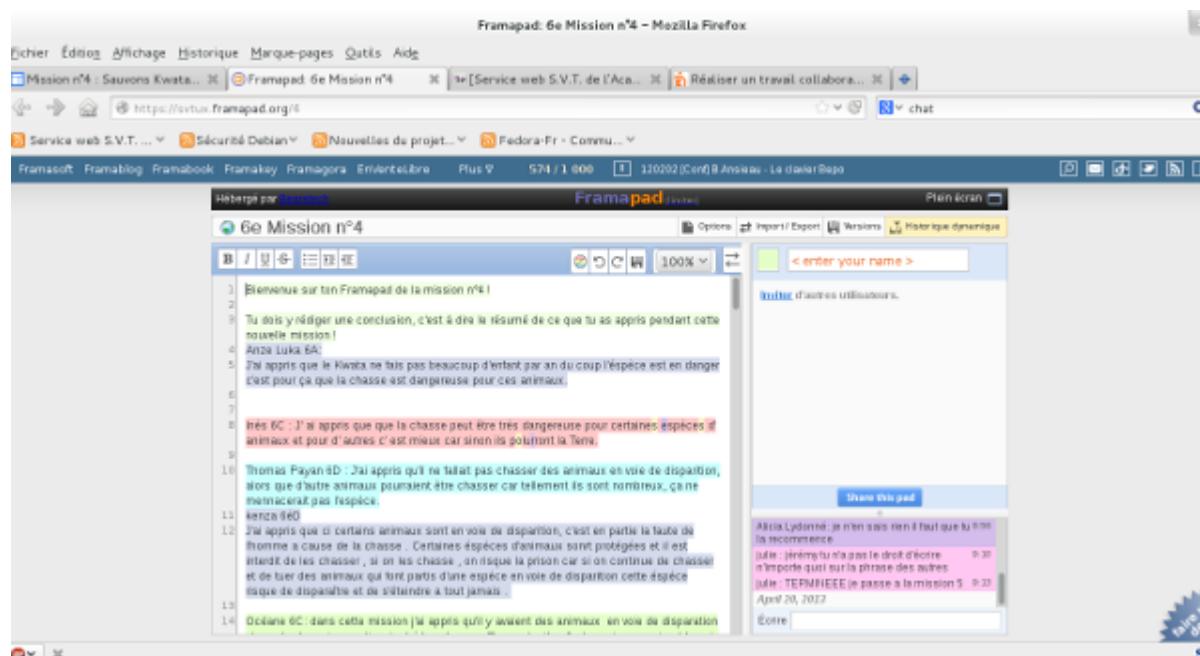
Framapad: 6e Mission n°4 - Mozilla Firefox

Fichier Édition Affichage Historique Marque-pages Outils Aide

Mission n°4 : Sauvons Kwata... | Framapad: 6e Mission n°4 | [Service web S.V.T. de l'Aca... | Réaliser un travail collabora...

https://svtux.framapad.org/4

chat

Service web S.V.T. ... | Sécurité Debian | Nouvelles du projet... | Fedora-Fr - Commu...

Framasoft Framablog Framabook Framakey Framagora EnVenteLibre Plus 574 / 1 000 120202 [Conf] B Ansieau - Le clavier Bepo

Hébergé par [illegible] Framapad Plein écran

6e Mission n°4

Options Import / Export Versions Historique dynamique

100%

< enter your name >

Inviter d'autres utilisateurs.

1 Bienvenue sur ton Framapad de la mission n°4 !

3 Tu dois y rédiger une conclusion, c'est à dire le résumé de ce que tu as appris pendant cette nouvelle mission !

4 Anze Luka 6A:

5 J'ai appris que le Kwata ne fais pas beaucoup d'enfant par an du coup l'éspèce est en danger c'est pour ça que la chasse est dangereuse pour ces animaux.

8 Inès 6C : J' ai appris que que la chasse peut être très dangereuse pour certaines éspèces d' animaux et pour d' autres c' est mieux car sinon ils polurront la Terre.

10 Thomas Payan 6D : J'ai appris qu'il ne fallait pas chasser des animaux en voie de dispartion, alors que d'autre animaux pourraient être chasser car tellement ils sont nombreux, ça ne mennacerait pas l'espèce.

11 kenza 6©D

12 J'ai appris que ci certains animaux sont en voie de disparition, c'est en partie la faute de l'homme a cause de la chasse . Certaines éspèces d'animaux sont protégées et il est interdit de les chasser , si on les chasse , on risque la prison car si on continue de chasser et de tuer des animaux qui font partis d'une espèce en voie de disparition cette éspèce risque de disparaître et de s'éteindre a tout jamais .

14 Océane 6C : dans cette mission j'ai appris qu'il y avaient des animaux en voie de disparation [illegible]

Share this pad

Alicia.Lydonne: je n'en sais rien il faut que tu la recommence 9:36

julie : jérémy tu n'a pas le droit d'écrire n'importe quoi sur la phrase des autres 9:36

julie : TERMINEEE je passe a la mission 5 9:37

April 20, 2012

Écrire